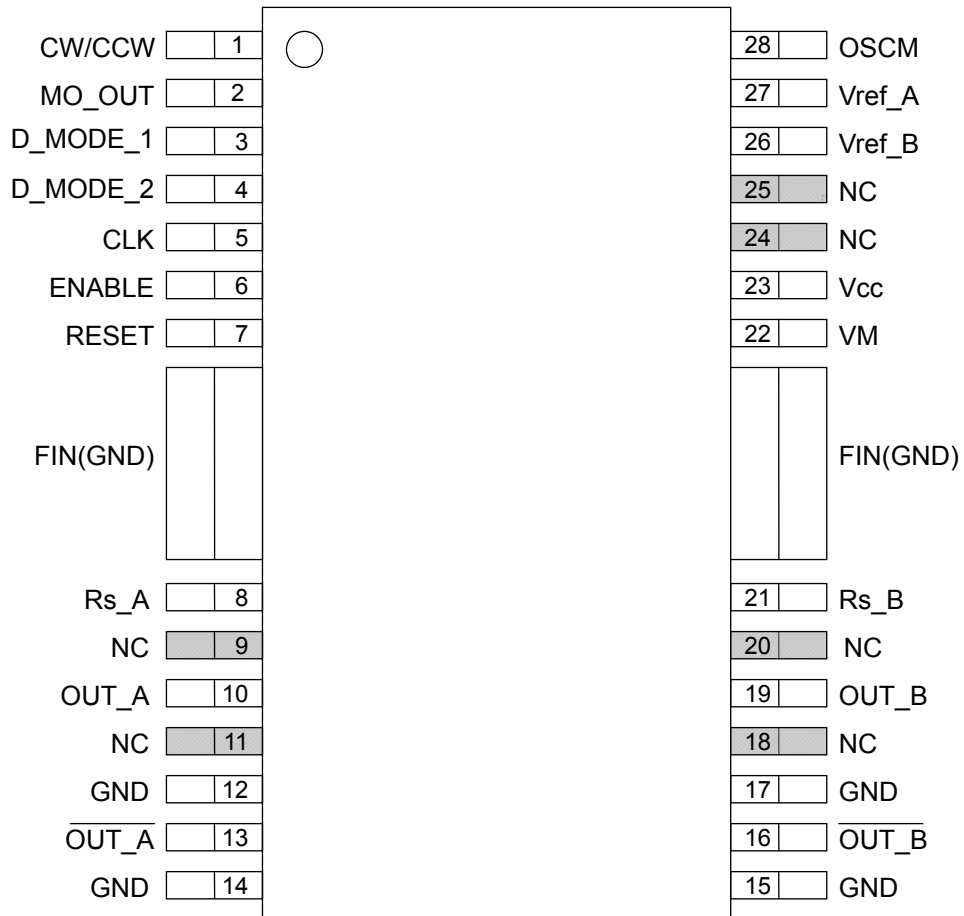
CW/CCW 1
MO_OUT 2
D_MODE_1 3
D_MODE_2 4
CLK 5
ENABLE 6
RESET 7
FIN(GND)
Rs_A 8
NC 9
OUT_A 10
NC 11
GND 12
$\overline{\text{OUT\_A}}$ 13
GND 14

28 OSCM
27 Vref_A
26 Vref_B
25 NC
24 NC
23 Vcc
22 VM
FIN(GND)
21 Rs_B
20 NC
19 OUT_B
18 NC
17 GND
16 $\overline{\text{OUT\_B}}$
15 GND